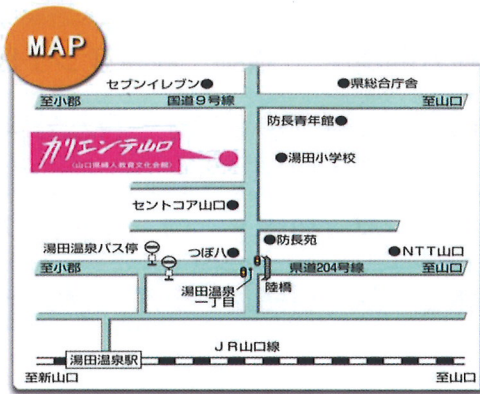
MAP

セブンイレブン
●県総合庁舎
至小郡
国道9号線
至山口
防長青年館
カリエンテ山口
（山口県婦人教育文化会館）
●湯田小学校
セントコア山口
湯田温泉バス停
つぼハ
●防長苑
●NTT山口
至小郡
県道204号線
至山口
湯田温泉一丁目
陸橋
JR山口線
湯田温泉駅
至新山口
至山口